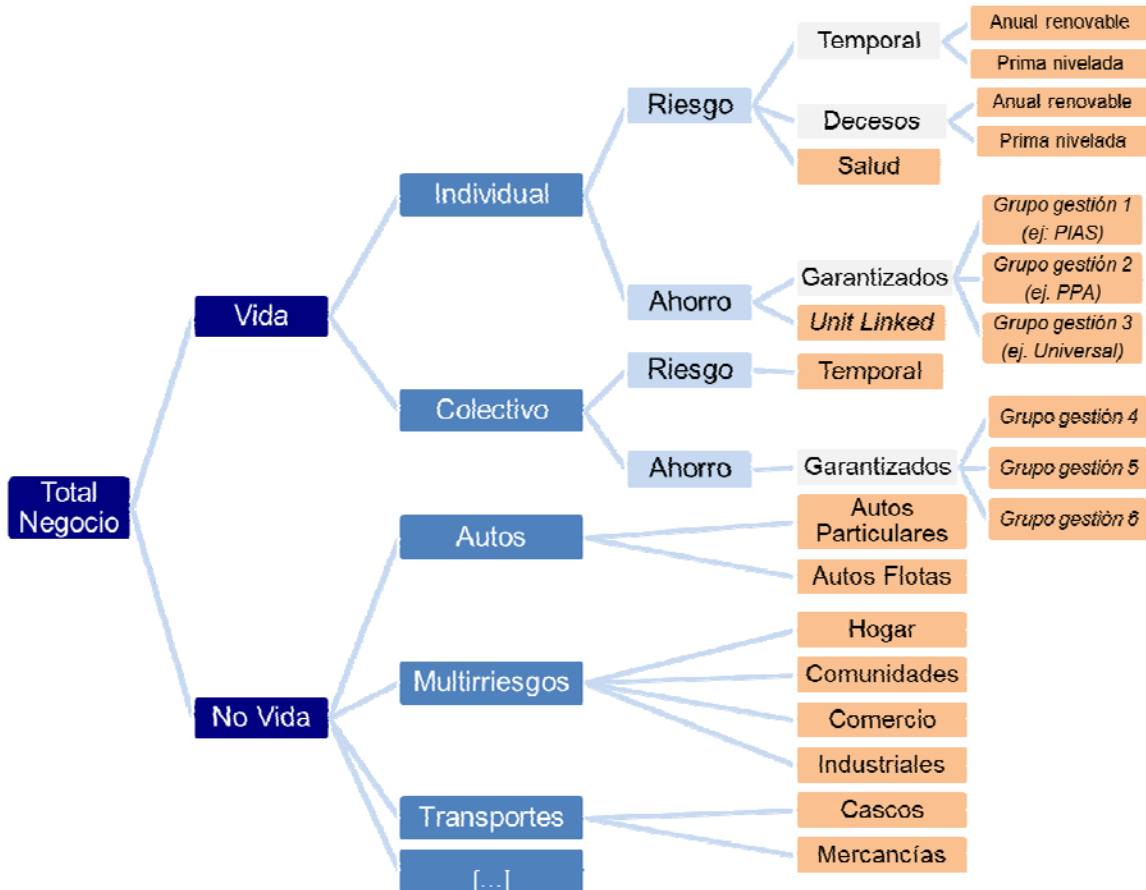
Total Negocio

Vida

Individual

Riesgo

Temporal

Anual renovable

Prima nivelada

Decesos

Anual renovable

Prima nivelada

Salud

Ahorro

Garantizados

Grupo gestión 1 (ej: PIAS)

Grupo gestión 2 (ej. PPA)

Grupo gestión 3 (ej. Universal)

Unit Linked

Colectivo

Riesgo

Temporal

Ahorro

Garantizados

Grupo gestión 4

Grupo gestión 5

Grupo gestión 6

No Vida

Autos

Autos Particulares

Autos Flotas

Multirriesgos

Hogar

Comunidades

Comercio

Industriales

Transportes

Cascos

Mercancías

[...]